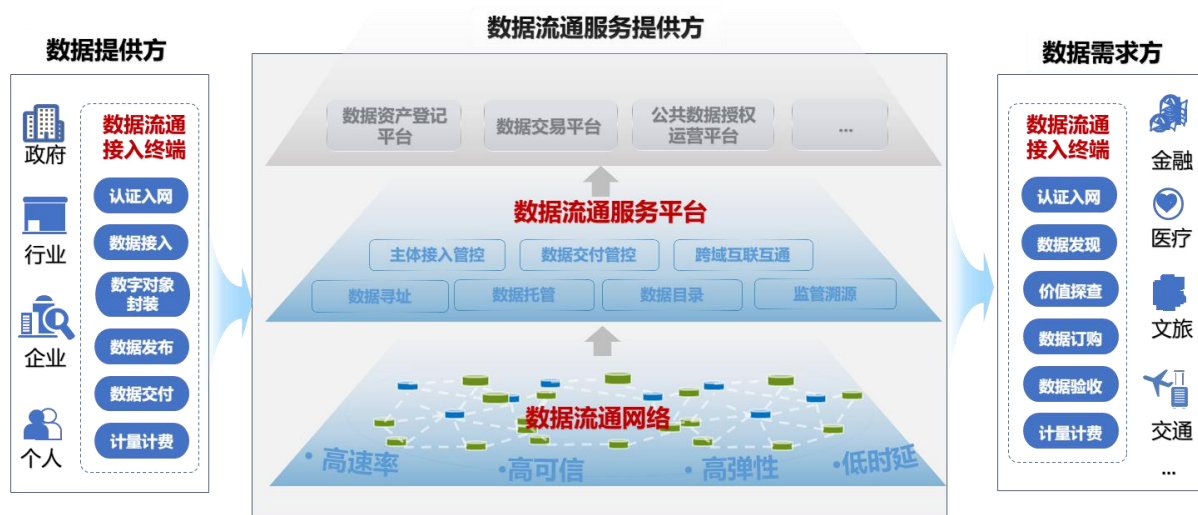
数据提供方

政府

行业

企业

个人

数据流通接入终端

认证入网

数据接入

数字对象封装

数据发布

数据交付

计量计费

数据流通服务提供方

数据资产登记平台

数据交易平台

公共数据授权运营平台

...

数据流通服务平台

主体接入管控

数据交付管控

跨域互联互通

数据寻址

数据托管

数据目录

监管溯源

数据流通网络

•高速率

•高可信

•高弹性

•低时延

数据需求方

数据流通接入终端

认证入网

数据发现

价值探查

数据订购

数据验收

计量计费

金融

医疗

文旅

交通

...